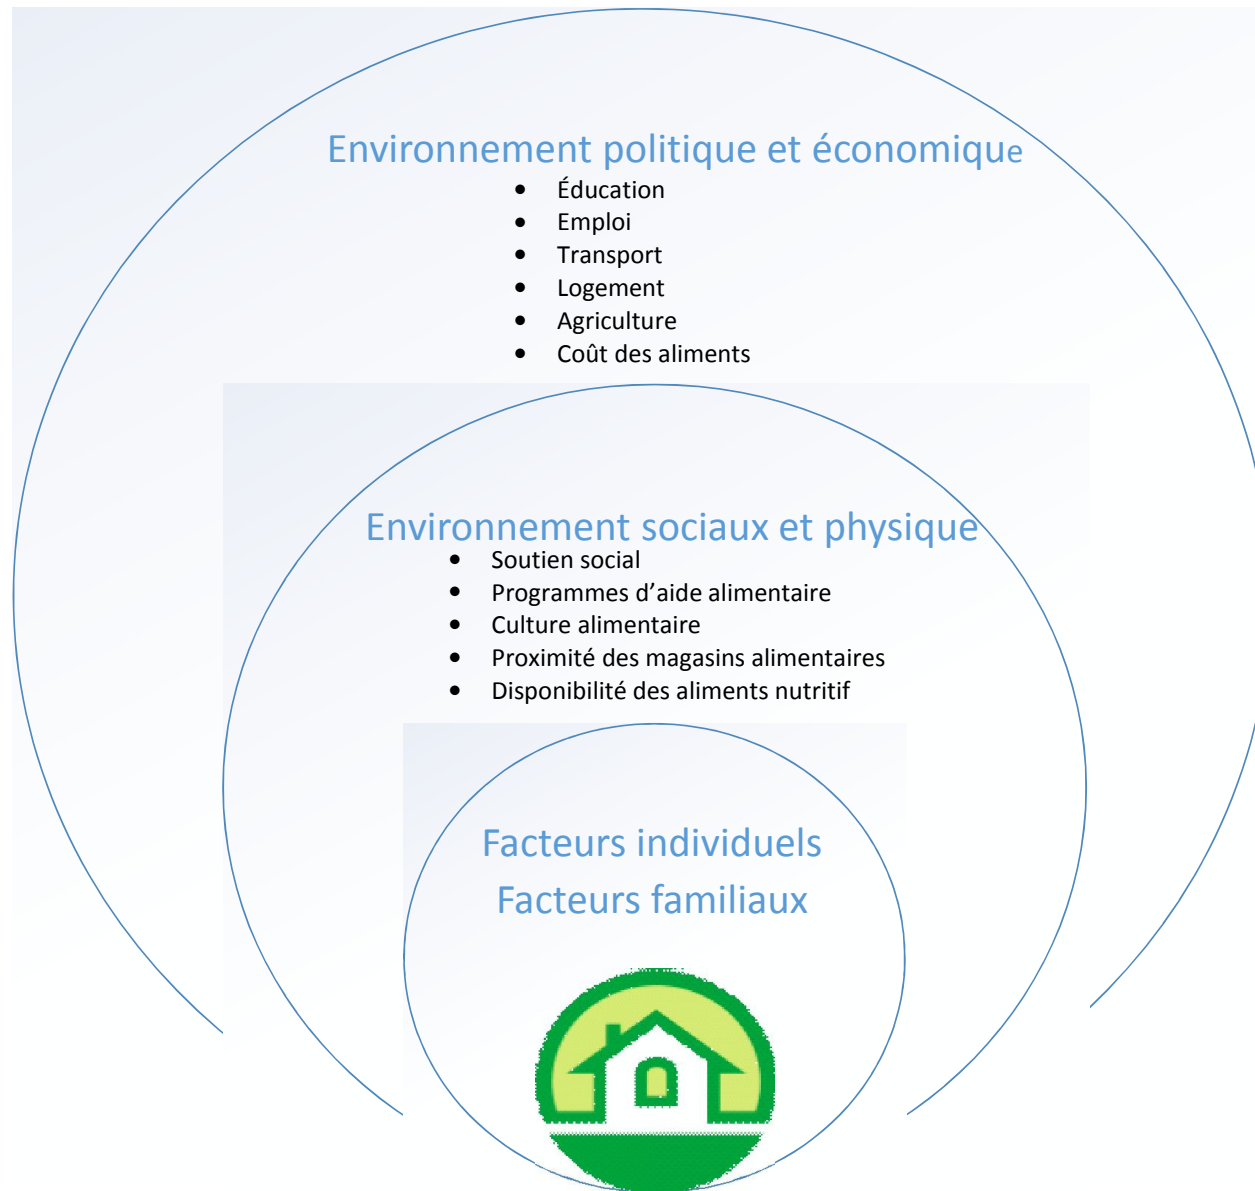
Environnement politique et économique

- Éducation
- Emploi
- Transport
- Logement
- Agriculture
- Coût des aliments

Environnement sociaux et physique

- Soutien social
- Programmes d'aide alimentaire
- Culture alimentaire
- Proximité des magasins alimentaires
- Disponibilité des aliments nutritif

Facteurs individuels
Facteurs familiaux